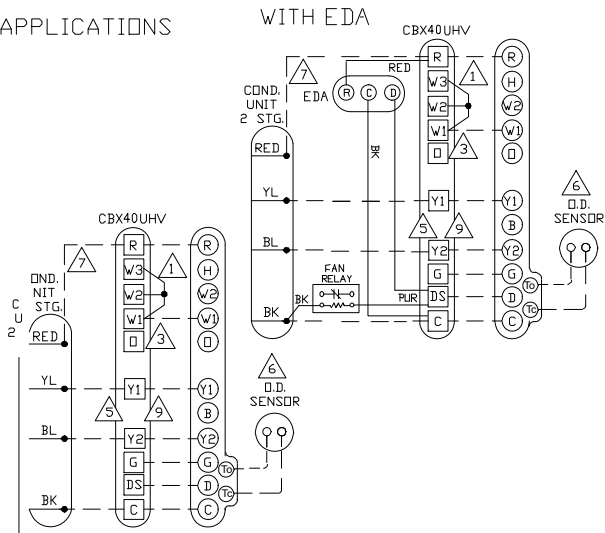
APPLICATIONS

WITH EDA

CBX40UHV

R
W3
W2
W1
O
Y1
Y2
G
DS
C

R
H
W2
W1
O
Y1
B
Y2
G
D
C

7
COND. UNIT 2 STG.
RED
YL
BL
BK

EDA
R C D
RED
BK

1
3
5
9

6
O.D. SENSOR
To
Tc

FAN RELAY
BK
PUR

CBX40UHV

R
W3
W2
W1
O
Y1
Y2
G
DS
C

R
H
W2
W1
O
Y1
B
Y2
G
D
C

7
OND. NIT STG.
C U 2
RED
YL
BL
BK

1
3
5
9

6
O.D. SENSOR
To
Tc